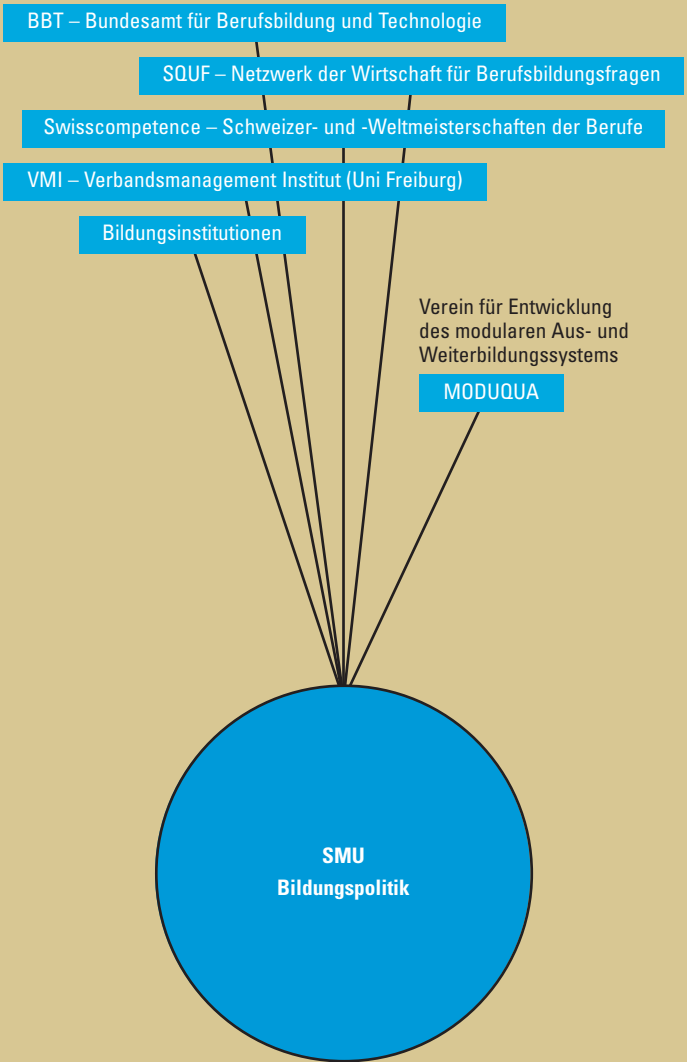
BBT – Bundesamt für Berufsbildung und Technologie

SQUF – Netzwerk der Wirtschaft für Berufsbildungsfragen

Swisscompetence – Schweizer- und -Weltmeisterschaften der Berufe

VMI – Verbandsmanagement Institut (Uni Freiburg)

Bildungsinstitutionen

Verein für Entwicklung des modularen Aus- und Weiterbildungssystems

MODUQUA

SMU
Bildungspolitik